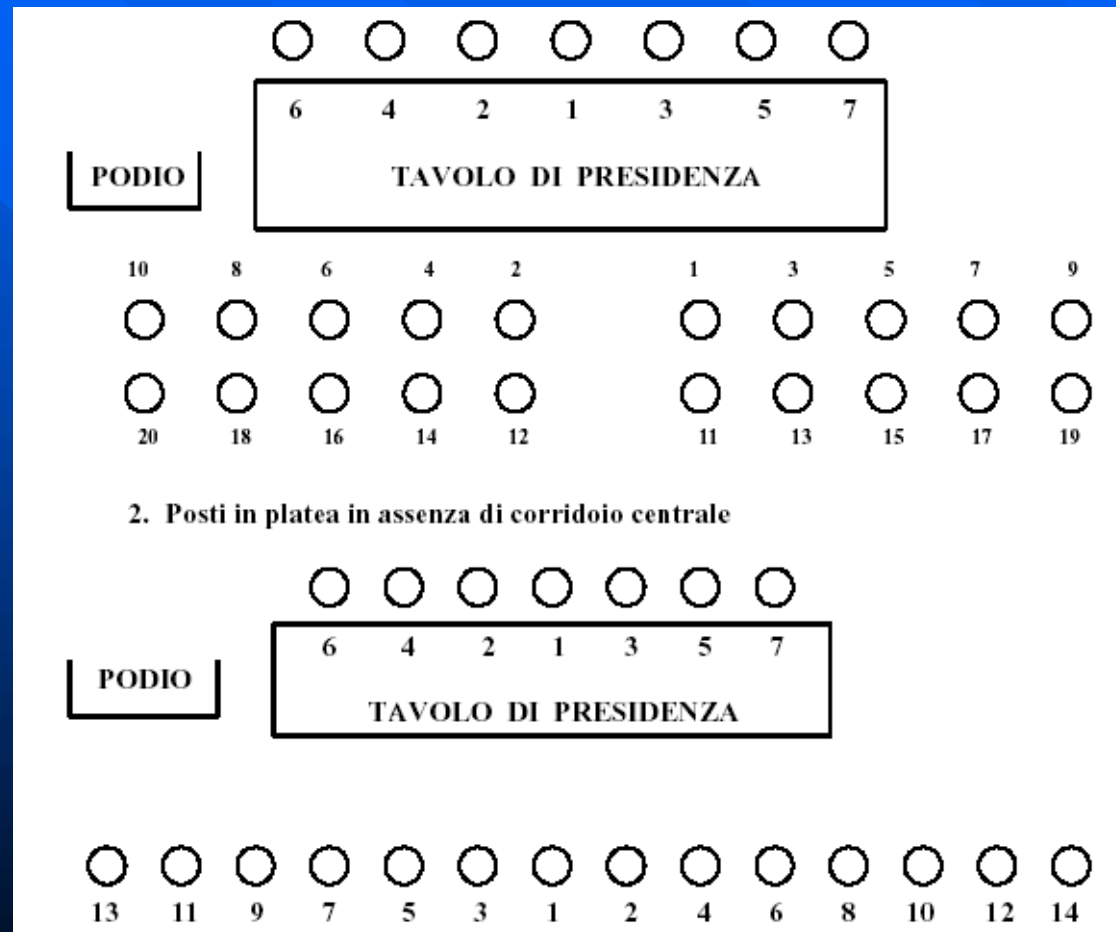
6 4 2 1 3 5 7

PODIO

TAVOLO DI PRESIDENZA

10 8 6 4 2 1 3 5 7 9

20 18 16 14 12 11 13 15 17 19

2. Posti in platea in assenza di corridoio centrale

6 4 2 1 3 5 7

PODIO

TAVOLO DI PRESIDENZA

13 11 9 7 5 3 1 2 4 6 8 10 12 14